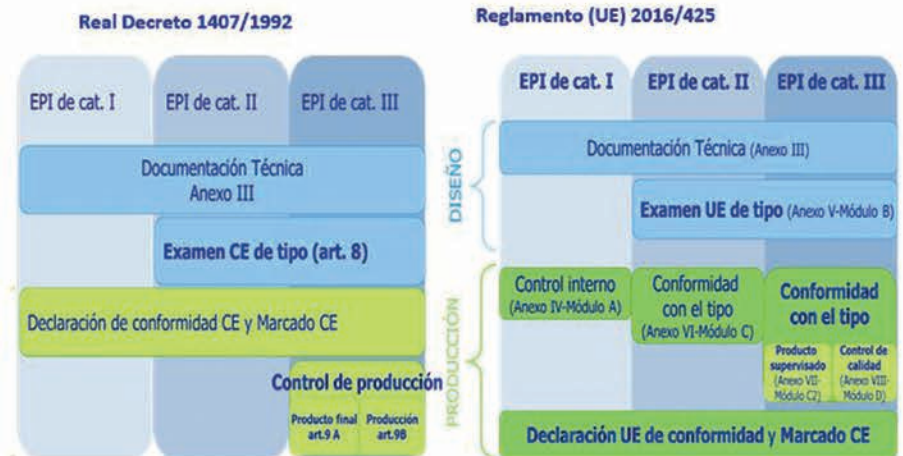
Real Decreto 1407/1992

EPI de cat. I

EPI de cat. II

EPI de cat. III

Documentación Técnica
Anexo III

Examen CE de tipo (art. 8)

Declaración de conformidad CE y Marcado CE

Control de producción

Producto final
art.9 A

Producción
art.9B

Reglamento (UE) 2016/425

EPI de cat. I

EPI de cat. II

EPI de cat. III

DISEÑO

Documentación Técnica (Anexo III)

Examen UE de tipo (Anexo V-Módulo B)

PRODUCCIÓN

Control interno
(Anexo IV-Módulo A)

Conformidad con el tipo
(Anexo VI-Módulo C)

Conformidad con el tipo

Producto supervisado
(Anexo VII-Módulo C2)

Control de calidad
(Anexo VIII-Módulo D)

Declaración UE de conformidad y Marcado CE